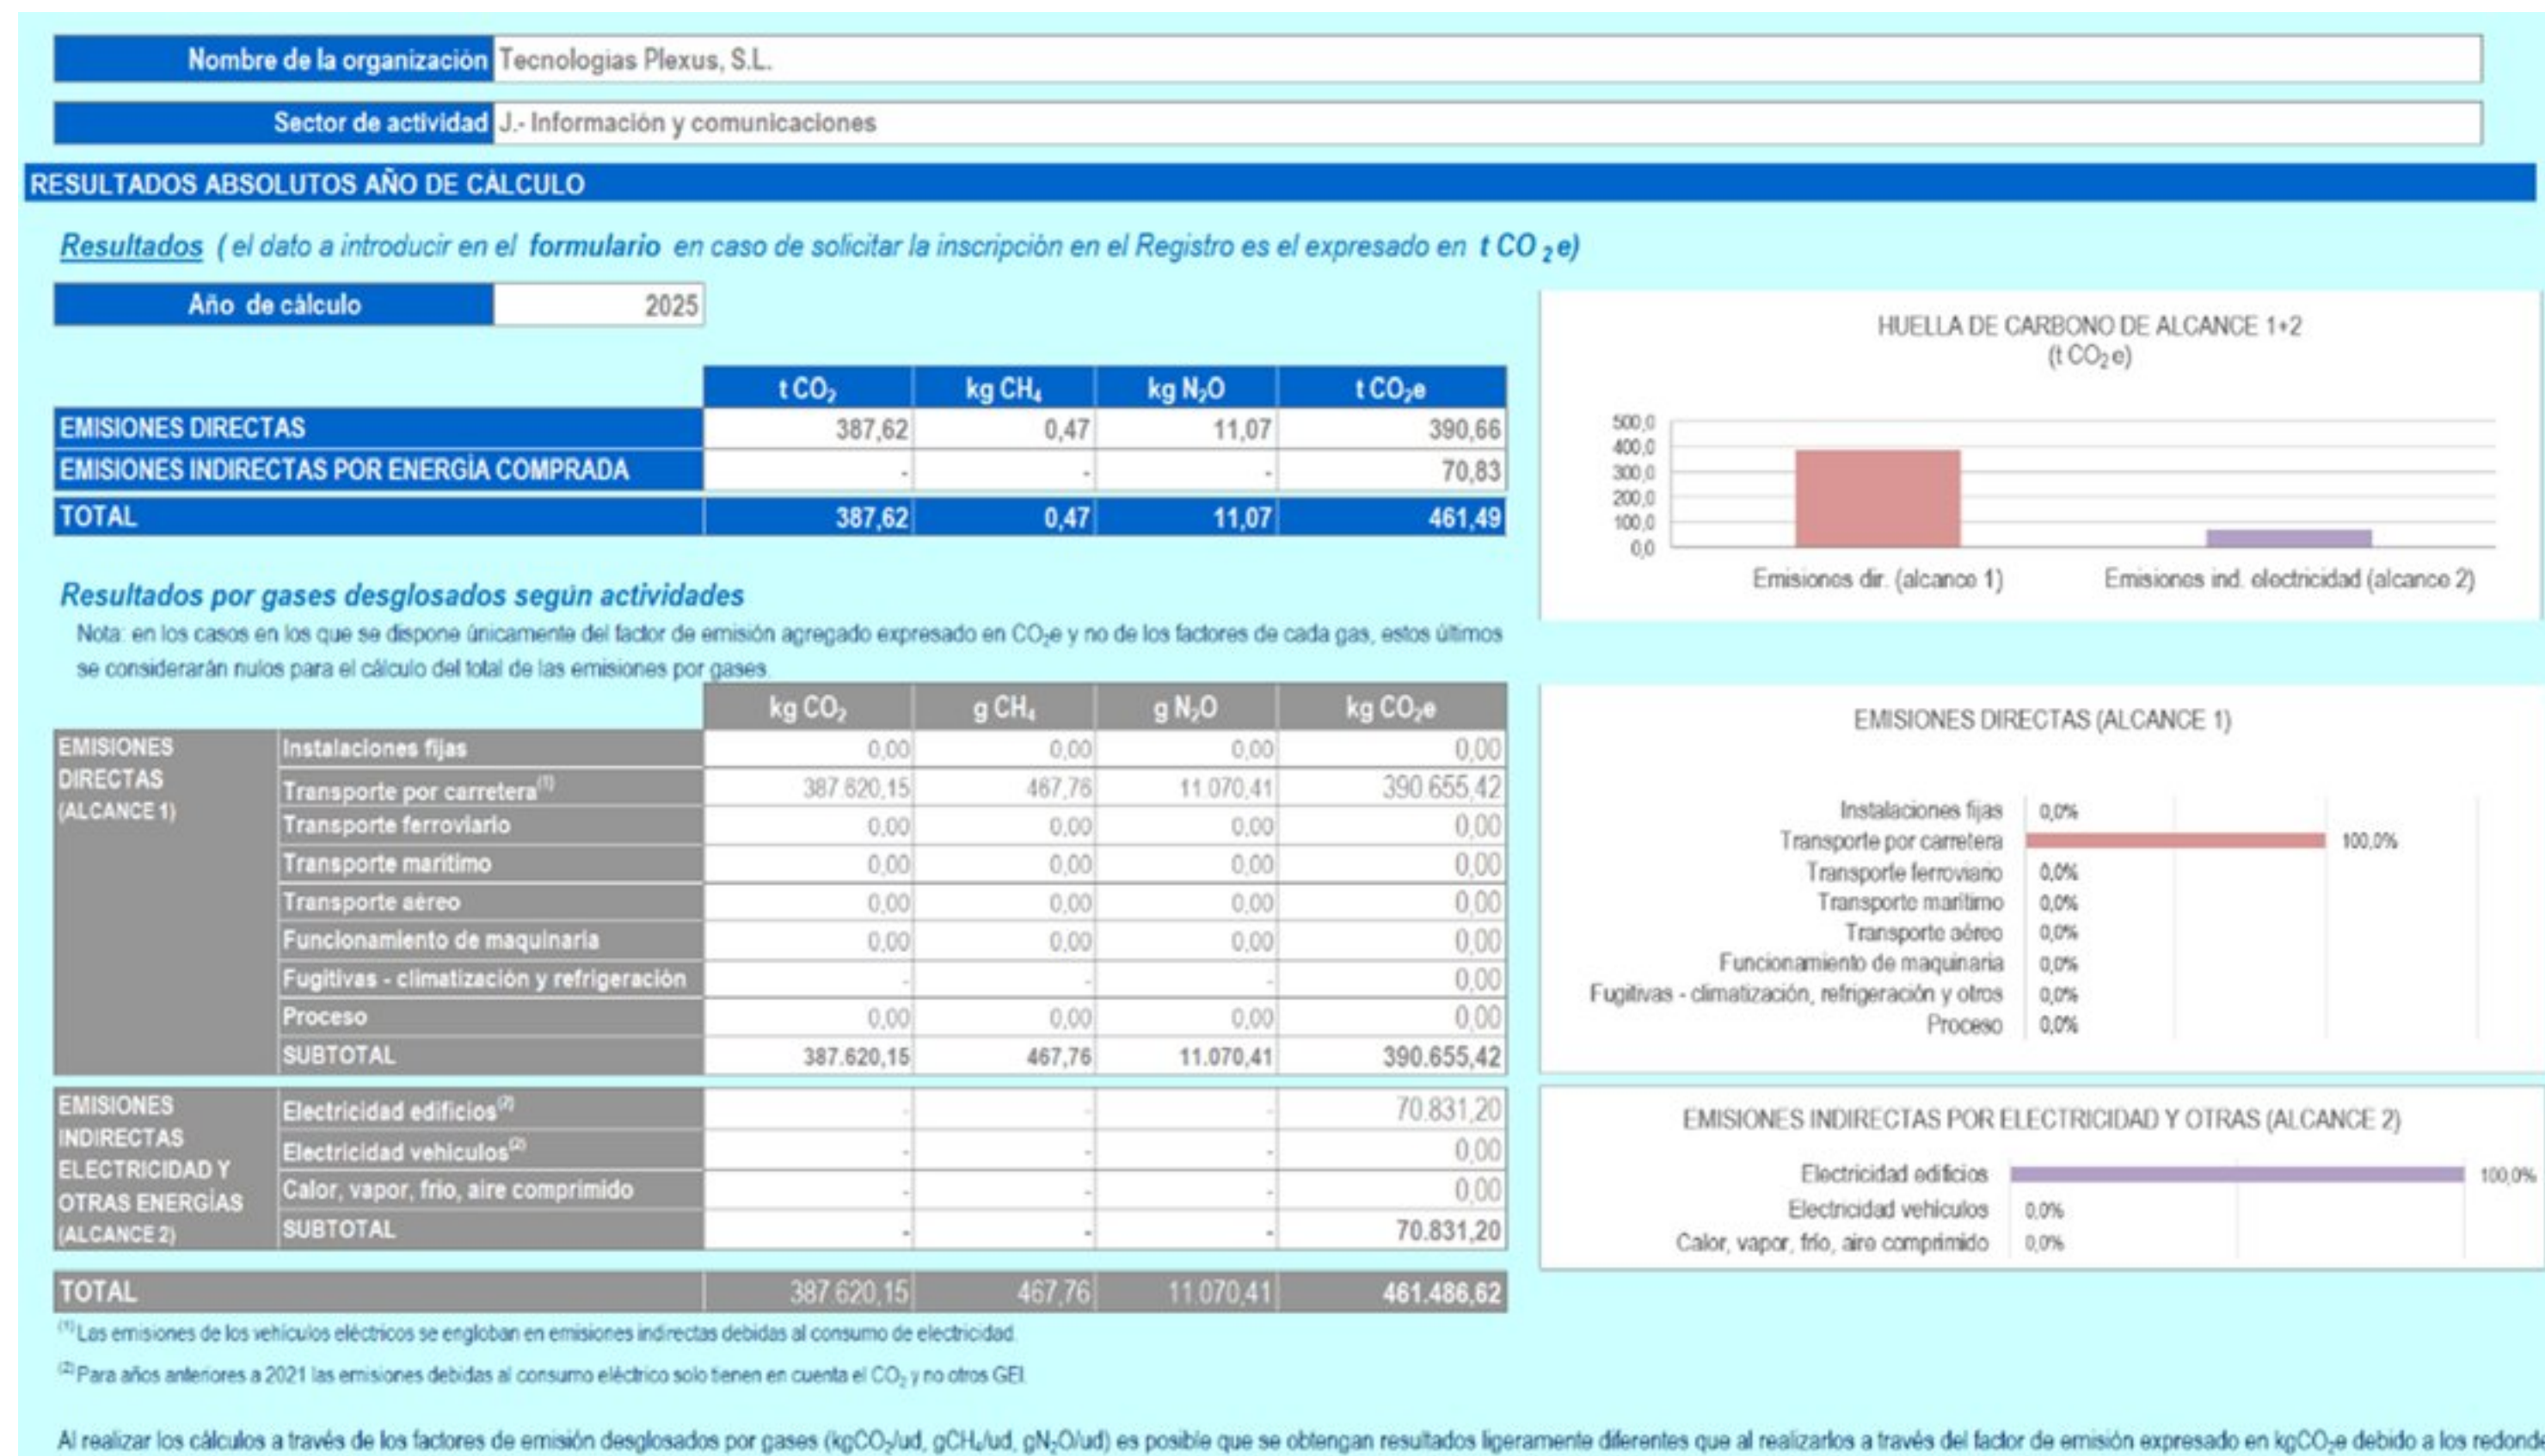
| Nombre de la organización | Tecnologias Plexus, S.L. |
|---|---|
| Sector de actividad | J.- Información y comunicaciones |

RESULTADOS ABSOLUTOS AÑO DE CÁLCULO

Resultados ( el dato a introducir en el formulario en caso de solicitar la inscripción en el Registro es el expresado en $t\ CO_2e$)

| Año de cálculo | 2025 |
|---|---|

| | $t\ CO_2$ | $kg\ CH_4$ | $kg\ N_2O$ | $t\ CO_2e$ |
|---|---|---|---|---|
| EMISIONES DIRECTAS | 387,62 | 0,47 | 11,07 | 390,66 |
| EMISIONES INDIRECTAS POR ENERGÍA COMPRADA | - | - | - | 70,83 |
| TOTAL | 387,62 | 0,47 | 11,07 | 461,49 |

HUELLA DE CARBONO DE ALCANCE 1+2
($t\ CO_2e$)

500,0
400,0
300,0
200,0
100,0
0,0

Emisiones dir. (alcance 1)
Emisiones ind. electricidad (alcance 2)

Resultados por gases desglosados según actividades

Nota: en los casos en los que se dispone únicamente del factor de emisión agregado expresado en $CO_2e$ y no de los factores de cada gas, estos últimos se considerarán nulos para el cálculo del total de las emisiones por gases.

| | | $kg\ CO_2$ | $g\ CH_4$ | $g\ N_2O$ | $kg\ CO_2e$ |
|---|---|---|---|---|---|
| EMISIONES DIRECTAS (ALCANCE 1) | Instalaciones fijas | 0,00 | 0,00 | 0,00 | 0,00 |
| | Transporte por carretera$^{(1)}$ | 387.620,15 | 467,76 | 11.070,41 | 390.655,42 |
| | Transporte ferroviario | 0,00 | 0,00 | 0,00 | 0,00 |
| | Transporte marítimo | 0,00 | 0,00 | 0,00 | 0,00 |
| | Transporte aéreo | 0,00 | 0,00 | 0,00 | 0,00 |
| | Funcionamiento de maquinaria | 0,00 | 0,00 | 0,00 | 0,00 |
| | Fugitivas - climatización y refrigeración | - | - | - | 0,00 |
| | Proceso | 0,00 | 0,00 | 0,00 | 0,00 |
| | SUBTOTAL | 387.620,15 | 467,76 | 11.070,41 | 390.655,42 |
| EMISIONES INDIRECTAS ELECTRICIDAD Y OTRAS ENERGÍAS (ALCANCE 2) | Electricidad edificios$^{(2)}$ | - | - | - | 70.831,20 |
| | Electricidad vehiculos$^{(2)}$ | - | - | - | 0,00 |
| | Calor, vapor, frío, aire comprimido | - | - | - | 0,00 |
| | SUBTOTAL | - | - | - | 70.831,20 |
| TOTAL | | 387.620,15 | 467,76 | 11.070,41 | 461.486,62 |

EMISIONES DIRECTAS (ALCANCE 1)

Instalaciones fijas 0,0%
Transporte por carretera 100,0%
Transporte ferroviario 0,0%
Transporte marítimo 0,0%
Transporte aéreo 0,0%
Funcionamiento de maquinaria 0,0%
Fugitivas - climatización, refrigeración y otros 0,0%
Proceso 0,0%

EMISIONES INDIRECTAS POR ELECTRICIDAD Y OTRAS (ALCANCE 2)

Electricidad edificios 100,0%
Electricidad vehiculos 0,0%
Calor, vapor, frío, aire comprimido 0,0%

$^{(1)}$ Las emisiones de los vehículos eléctricos se engloban en emisiones indirectas debidas al consumo de electricidad.

$^{(2)}$ Para años anteriores a 2021 las emisiones debidas al consumo eléctrico solo tienen en cuenta el $CO_2$ y no otros GEI.

Al realizar los cálculos a través de los factores de emisión desglosados por gases ($kgCO_2/ud$, $gCH_4/ud$, $gN_2O/ud$) es posible que se obtengan resultados ligeramente diferentes que al realizarlos a través del factor de emisión expresado en $kgCO_2e$ debido a los redond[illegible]